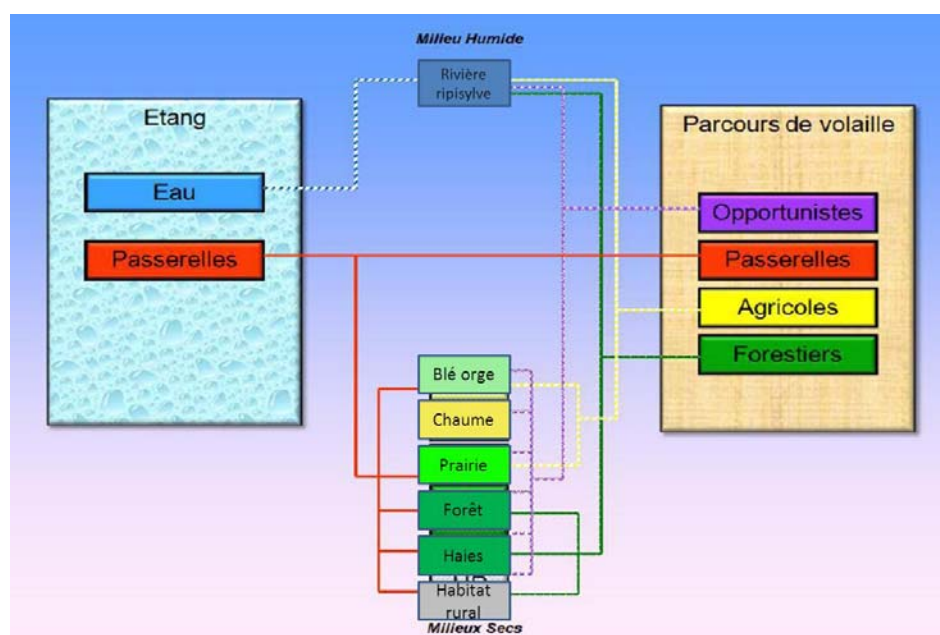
Milieu Humide

Rivière ripisylve

Etang

Eau

Passerelles

Parcours de volaille

Opportunistes

Passerelles

Agricoles

Forestiers

Blé orge

Chaume

Prairie

Forêt

Haies

Habitat rural

Milieux Secs